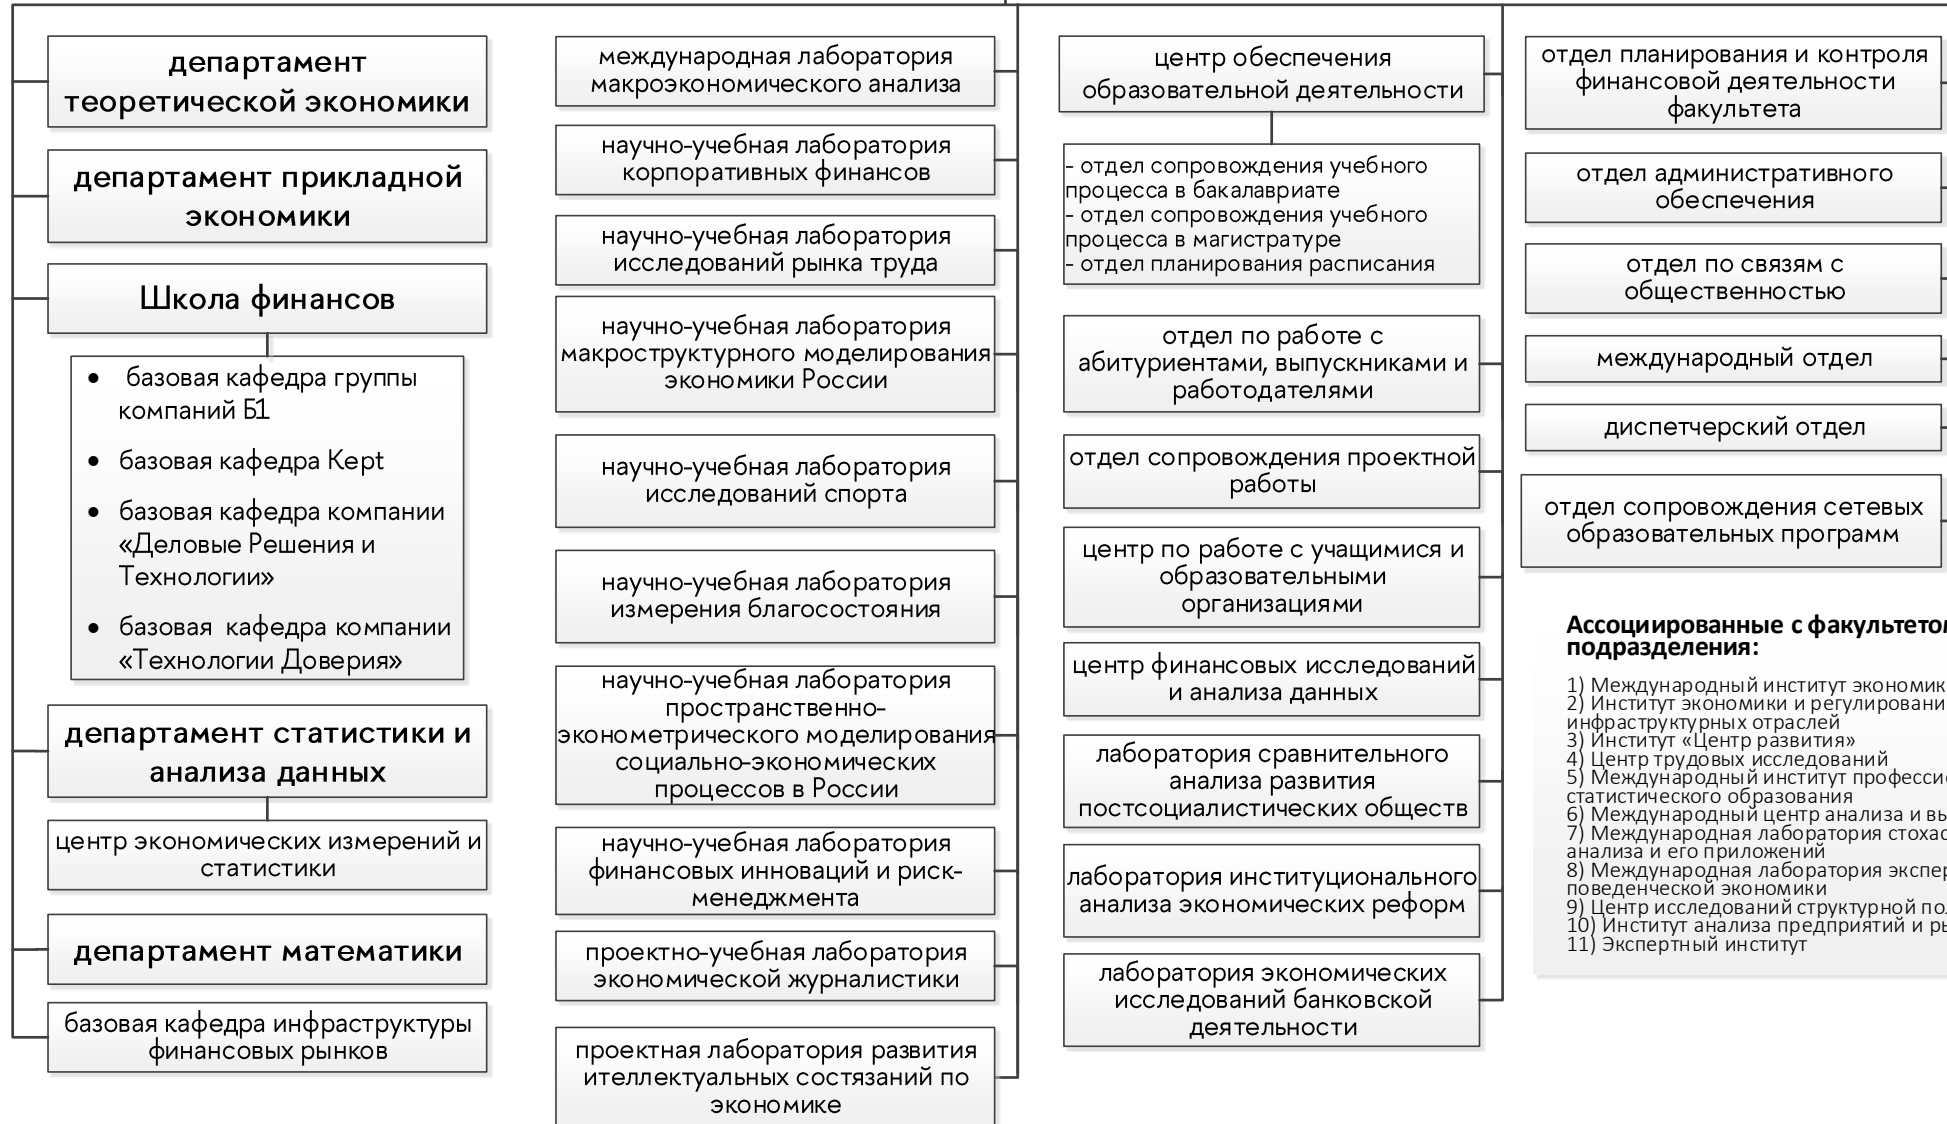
департамент теоретической экономики

департамент прикладной экономики

Школа финансов

- базовая кафедра группы компаний Б1
- базовая кафедра Керт
- базовая кафедра компании «Деловые Решения и Технологии»
- базовая кафедра компании «Технологии Доверия»

департамент статистики и анализа данных

центр экономических измерений и статистики

департамент математики

базовая кафедра инфраструктуры финансовых рынков

международная лаборатория макроэкономического анализа

научно-учебная лаборатория корпоративных финансов

научно-учебная лаборатория исследований рынка труда

научно-учебная лаборатория макроструктурного моделирования экономики России

научно-учебная лаборатория исследований спорта

научно-учебная лаборатория измерения благосостояния

научно-учебная лаборатория пространственно-эконометрического моделирования социально-экономических процессов в России

научно-учебная лаборатория финансовых инноваций и риск-менеджмента

проектно-учебная лаборатория экономической журналистики

проектная лаборатория развития ителлектуальных состязаний по экономике

центр обеспечения образовательной деятельности

- отдел сопровождения учебного процесса в бакалавриате
- отдел сопровождения учебного процесса в магистратуре
- отдел планирования расписания

отдел по работе с абитуриентами, выпускниками и работодателями

отдел сопровождения проектной работы

центр по работе с учащимися и образовательными организациями

центр финансовых исследований и анализа данных

лаборатория сравнительного анализа развития постсоциалистических обществ

лаборатория институционального анализа экономических реформ

лаборатория экономических исследований банковской деятельности

отдел планирования и контроля финансовой деятельности факультета

отдел административного обеспечения

отдел по связям с общественностью

международный отдел

диспетчерский отдел

отдел сопровождения сетевых образовательных программ

Ассоциированные с факультетом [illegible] подразделения:

1) Международный институт экономик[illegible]
2) Институт экономики и регулировани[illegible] инфраструктурных отраслей
3) Институт «Центр развития»
4) Центр трудовых исследований
5) Международный институт професси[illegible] статистического образования
6) Международный центр анализа и вы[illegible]
7) Международная лаборатория стохас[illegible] анализа и его приложений
8) Международная лаборатория экспер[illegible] поведенческой экономики
9) Центр исследований структурной по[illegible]
10) Институт анализа предприятий и р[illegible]
11) Экспертный институт